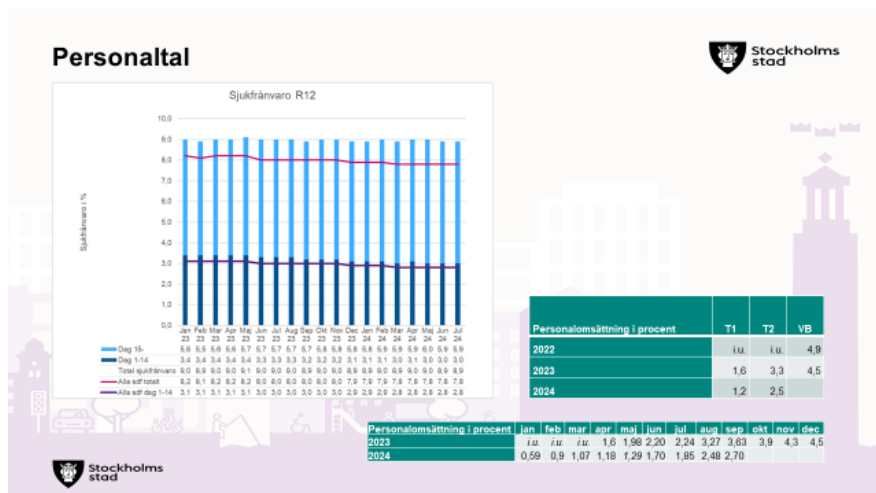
Personaltal

Stockholms stad

Sjukfrånvaro R12

Sjukfrånvaro i %

10,0
9,0
8,0
7,0
6,0
5,0
4,0
3,0
2,0
1,0
0,0

| | Jan 23 | Feb 23 | Mar 23 | Apr 23 | Maj 23 | Jun 23 | Jul 23 | Aug 23 | Sep 23 | Okt 23 | Nov 23 | Dec 23 | Jan 24 | Feb 24 | Mar 24 | Apr 24 | Maj 24 | Jun 24 | Jul 24 |
|---|---|---|---|---|---|---|---|---|---|---|---|---|---|---|---|---|---|---|---|
| Dag 15- | 5,6 | 5,5 | 5,6 | 5,6 | 5,7 | 5,7 | 5,7 | 5,7 | 5,7 | 5,8 | 5,8 | 5,8 | 5,8 | 5,9 | 5,9 | 5,9 | 6,0 | 5,9 | 5,9 |
| Dag 1-14 | 3,4 | 3,4 | 3,4 | 3,4 | 3,4 | 3,3 | 3,3 | 3,3 | 3,2 | 3,2 | 3,2 | 3,1 | 3,1 | 3,1 | 3,0 | 3,1 | 3,0 | 3,0 | 3,0 |
| Total sjukfrånvaro | 9,0 | 8,9 | 9,0 | 9,0 | 9,1 | 9,0 | 9,0 | 9,0 | 8,9 | 9,0 | 9,0 | 8,9 | 8,9 | 9,0 | 8,9 | 9,0 | 9,0 | 8,9 | 8,9 |
| Alla sdf totalt | 8,2 | 8,1 | 8,2 | 8,2 | 8,2 | 8,0 | 8,0 | 8,0 | 8,0 | 8,0 | 8,0 | 7,9 | 7,9 | 7,9 | 7,8 | 7,8 | 7,8 | 7,8 | 7,8 |
| Alla sdf dag 1-14 | 3,1 | 3,1 | 3,1 | 3,1 | 3,1 | 3,0 | 3,0 | 3,0 | 3,0 | 3,0 | 2,9 | 2,9 | 2,9 | 2,9 | 2,8 | 2,8 | 2,8 | 2,8 | 2,8 |

| Personalomsättning i procent | T1 | T2 | VB |
|---|---|---|---|
| 2022 | i.u. | i.u. | 4,9 |
| 2023 | 1,6 | 3,3 | 4,5 |
| 2024 | 1,2 | 2,5 | |

| Personalomsättning i procent | jan | feb | mar | apr | maj | jun | jul | aug | sep | okt | nov | dec |
|---|---|---|---|---|---|---|---|---|---|---|---|---|
| 2023 | i.u. | i.u. | i.u. | 1,6 | 1,98 | 2,20 | 2,24 | 3,27 | 3,63 | 3,9 | 4,3 | 4,5 |
| 2024 | 0,59 | 0,9 | 1,07 | 1,18 | 1,29 | 1,70 | 1,85 | 2,48 | 2,70 | | | |

Stockholms stad